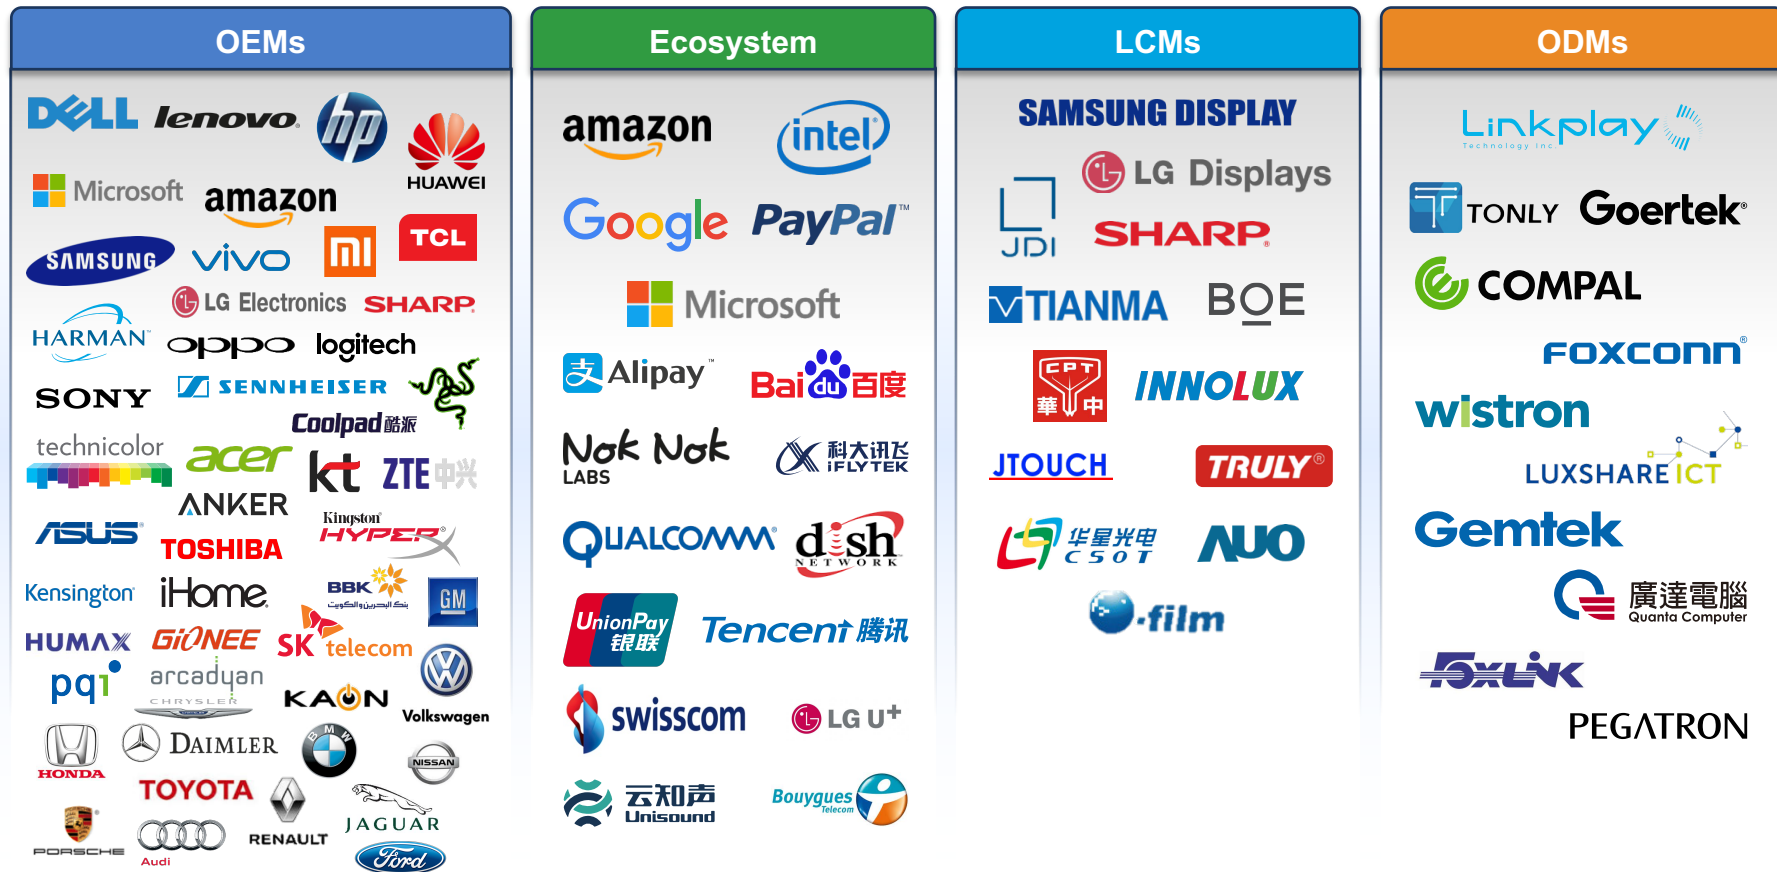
OEMs

DELL lenovo hp HUAWEI
Microsoft amazon
SAMSUNG vivo mi TCL
LG Electronics SHARP
HARMAN oppo logitech
SONY SENNHEISER
Coolpad 酷派
technicolor acer kt ZTE 中兴
ANKER
ASUS Kingston HYPERX
TOSHIBA
Kensington iHome BBK GM
HUMAX GiONEE SK telecom
pqi arcadyan Volkswagen
CHRYSLER
KAON
HONDA DAIMLER
TOYOTA NISSAN
PORSCHE Audi RENAULT JAGUAR Ford

Ecosystem

amazon intel
Google PayPal™
Microsoft
Alipay™ Bai du 百度
Nok Nok LABS 科大讯飞 iFLYTEK
QUALCOMM dish NETWORK
UnionPay 银联 Tencent 腾讯
swisscom LG U+
云知声 Unisound Bouygues Telecom

LCMs

SAMSUNG DISPLAY
LG Displays
JDI SHARP
TIANMA BOE
CPT 華映 INNOLUX
JTOUCH TRULY®
华星光电 CSOT AUO
e-film

ODMs

Linkplay Technology Inc
TONLY Goertek®
COMPAL
FOXCONN®
wistron
LUXSHARE ICT
Gemtek
廣達電腦 Quanta Computer
FOXLINK
PEGATRON